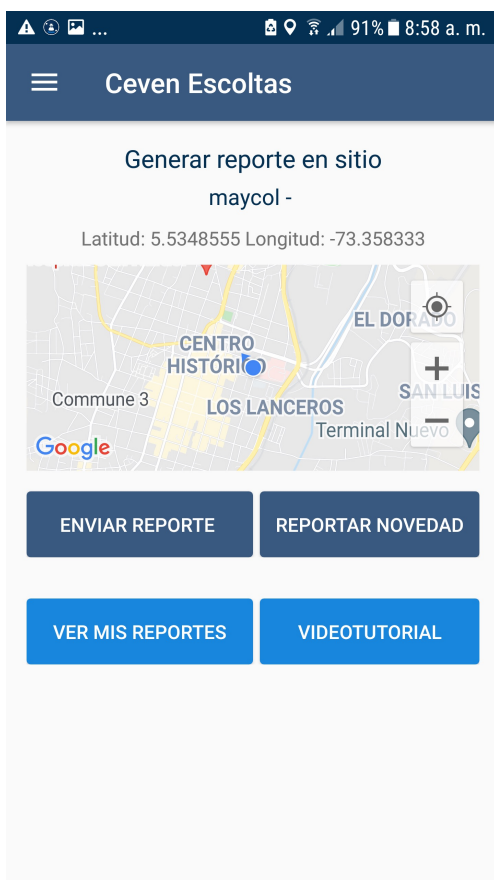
... 91% 8:58 a. m.

Ceven Escoltas

Generar reporte en sitio

maycol -

Latitud: 5.5348555 Longitud: -73.358333

EL DORADO
CENTRO HISTÓRICO
Commune 3
SAN LUIS
LOS LANCEROS
Terminal Nuevo
Google
+
−

ENVIAR REPORTE
REPORTAR NOVEDAD

VER MIS REPORTES
VIDEOTUTORIAL